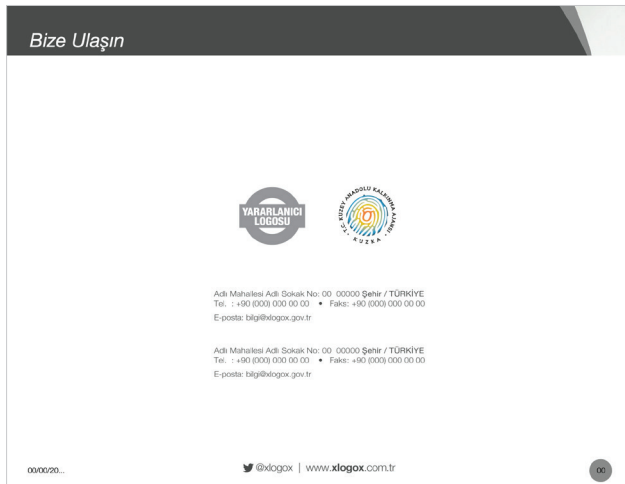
Bize Ulaşın

YARARLANICI LOGOSU

T.C. KUZEY ANADOLU KALKINMA AJANSI
KUZKA

Adı Mahallesi Adı Sokak No: 00 00000 Şehir / TÜRKİYE
Tel. : +90 (000) 000 00 00 • Faks: +90 (000) 000 00 00
E-posta: bilgi@xlogox.gov.tr

Adı Mahallesi Adı Sokak No: 00 00000 Şehir / TÜRKİYE
Tel. : +90 (000) 000 00 00 • Faks: +90 (000) 000 00 00
E-posta: bilgi@xlogox.gov.tr

00/00/20...

@xlogox | www.xlogox.com.tr

00